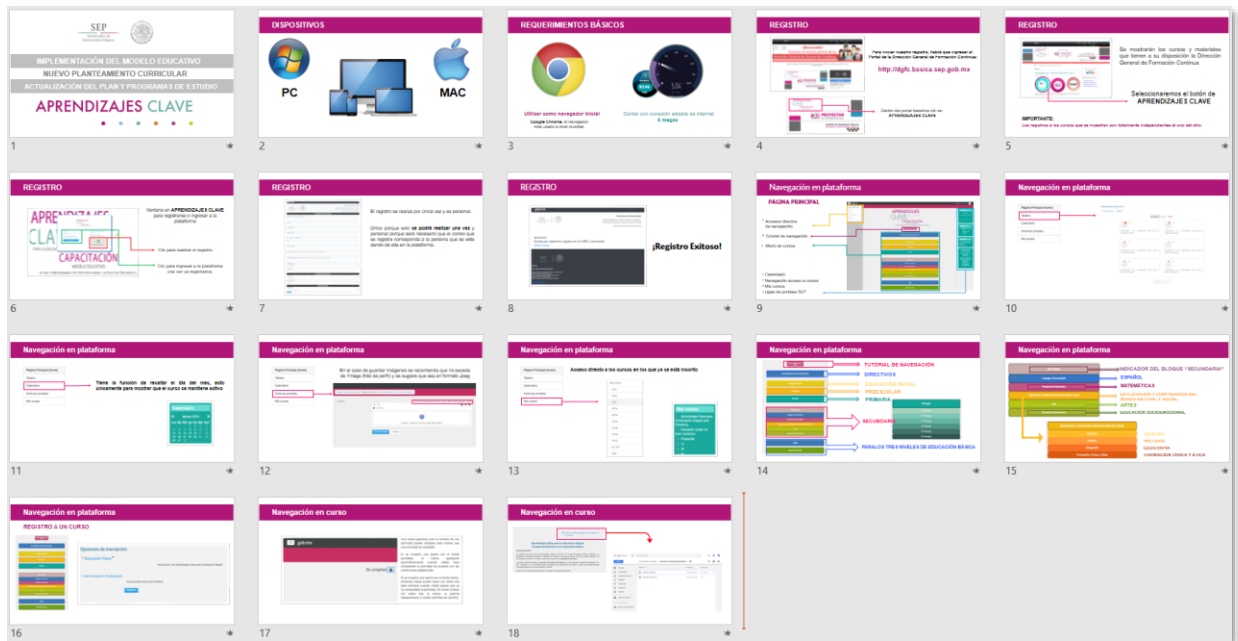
SEP

IMPLEMENTACIÓN DEL MODELO EDUCATIVO
NUEVO PLANTEAMIENTO CURRICULAR
ACTUALIZACIÓN DEL PLAN Y PROGRAMAS DE ESTUDIO

APRENDIZAJES CLAVE

1

DISPOSITIVOS

PC

MAC

2

REQUERIMIENTOS BÁSICOS

Utilizar como navegador inicial Google Chrome; el navegador más usado a nivel mundial.

Contar con conexión estable de internet 6 megas

3

REGISTRO

Para iniciar nuestro registro, habrá que ingresar al Portal de la Dirección General de Formación Continua:

http://dgfc.basica.sep.gob.mx

Dentro del portal buscamos clic en APRENDIZAJES CLAVE

4

REGISTRO

Se mostrarán los cursos y materiales que tienen a su disposición la Dirección General de Formación Continua

Seleccionaremos el botón de APRENDIZAJES CLAVE

IMPORTANTE:
Los registros a los cursos que se muestran son totalmente independientes el uno del otro.

5

REGISTRO

APRENDIZAJES CLAVE

CAPACITACIÓN

Ventana en APRENDIZAJES CLAVE para registrarse e ingresar a la plataforma.

Clic para realizar el registro.

Clic para ingresar a la plataforma una vez registrados.

6

REGISTRO

El registro se realiza por única vez y es personal.

Único porque solo se podrá realizar una vez y personal porque será necesario que el correo que se registre corresponda a la persona que se está dando de alta en la plataforma.

7

REGISTRO

¡Registro Exitoso!

8

Navegación en plataforma

PÁGINA PRINCIPAL

Accesos directos de navegación

Tutorial de navegación

Menú de cursos

Calendario
Navegación acceso a cursos
Mis cursos
Logos de portales DG?

9

Navegación en plataforma

10

Navegación en plataforma

Tiene la función de resaltar el día del mes, esto únicamente para mostrar que el curso se mantiene activo

Calendario

11

Navegación en plataforma

En el caso de guardar imágenes se recomienda que no exceda de 1mega (foto de perfil) y se sugiere que sea en formato jpeg.

12

Navegación en plataforma

Acceso directo a los cursos en los que ya se esta inscrito

Mis cursos

13

Navegación en plataforma

TUTORIAL DE NAVEGACIÓN
DIRECTIVOS
EDUCACIÓN INICIAL
PREESCOLAR
PRIMARIA

SECUNDARIA

PARA LOS TRES NIVELES DE EDUCACIÓN BÁSICA

14

Navegación en plataforma

INDICADOR DEL BLOQUE " SECUNDARIA"
ESPAÑOL
MATEMÁTICAS
EXPLORACIÓN Y COMPRENSIÓN DEL MUNDO NATURAL Y SOCIAL
ARTES
EDUCACIÓN SOCIOEMOCIONAL

CIENCIAS
HISTORIA
GEOGRAFÍA
FORMACIÓN CÍVICA Y ÉTICA

15

Navegación en plataforma

REGISTRO A UN CURSO

Opciones de inscripción

16

Navegación en curso

17

Navegación en curso

18